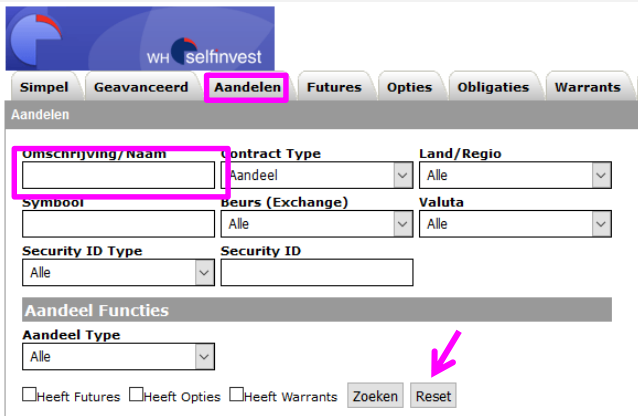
WH selfinvest

Simpel | Geavanceerd | Aandelen | Futures | Opties | Obligaties | Warrants

Aandelen

Omschrijving/Naam

Contract Type
Aandeel

Land/Regio
Alle

Symbool

Beurs (Exchange)
Alle

Valuta
Alle

Security ID Type
Alle

Security ID

Aandeel Functies

Aandeel Type
Alle

Heeft Futures Heeft Opties Heeft Warrants Zoeken Reset